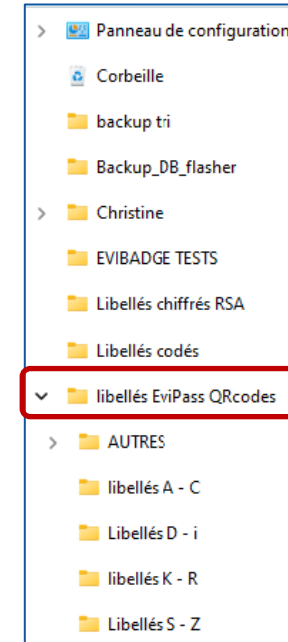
Panneau de configuration
Corbeille
backup tri
Backup_DB_flasher
Christine
EVIBADGE TESTS
Libellés chiffrés RSA
Libellés codés
libellés EviPass QRcodes
AUTRES
libellés A - C
Libellés D - i
libellés K - R
Libellés S - Z